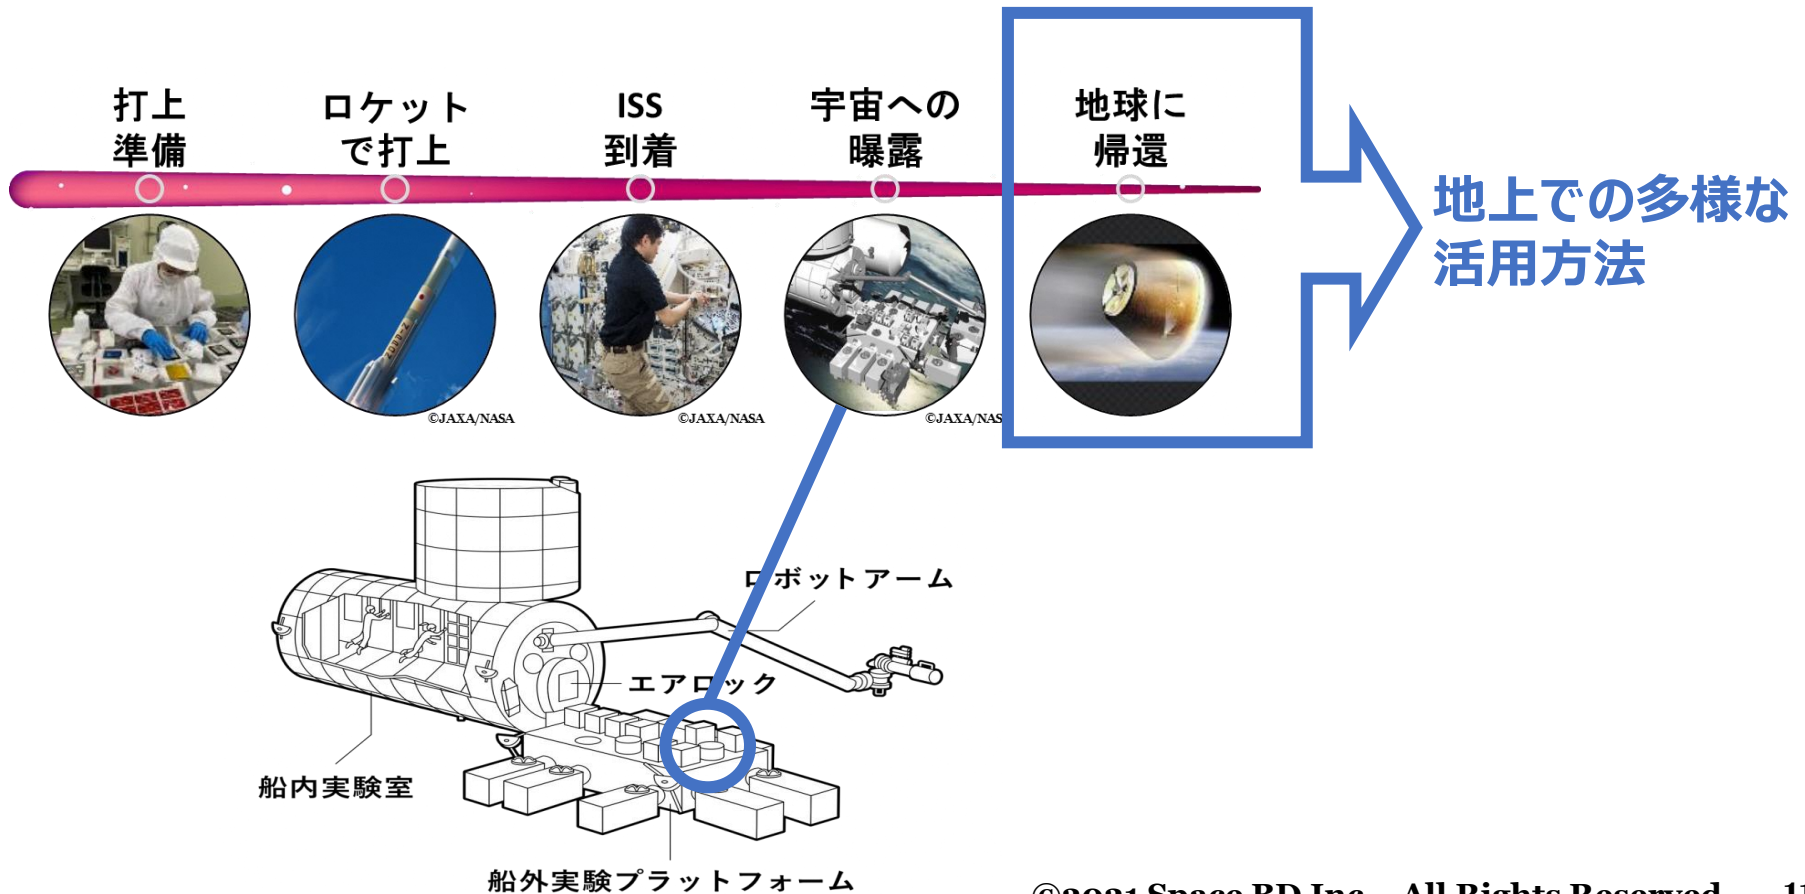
打上
準備

ロケット
で打上

ISS
到着

宇宙への
曝露

地球に
帰還

地上での多様な
活用方法

©JAXA/NASA

©JAXA/NASA

©JAXA/NAS

ロボットアーム

エアロック

船内実験室

船外実験プラットフォーム

©2021 Space BD Inc. All Rights Reserved. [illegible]